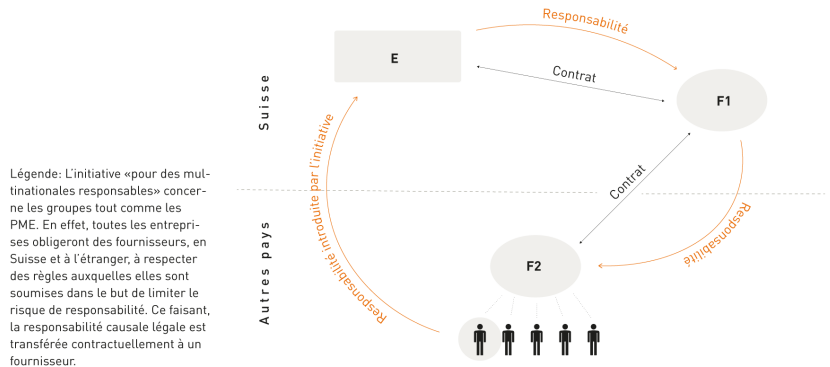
Légende: L'initiative «pour des multinationales responsables» concerne les groupes tout comme les PME. En effet, toutes les entreprises obligeront des fournisseurs, en Suisse et à l'étranger, à respecter des règles auxquelles elles sont soumises dans le but de limiter le risque de responsabilité. Ce faisant, la responsabilité causale légale est transférée contractuellement à un fournisseur.

Suisse

Autres pays

E

Responsabilité

Contrat

F1

Contrat

Responsabilité

F2

Responsabilité introduite par l'initiative